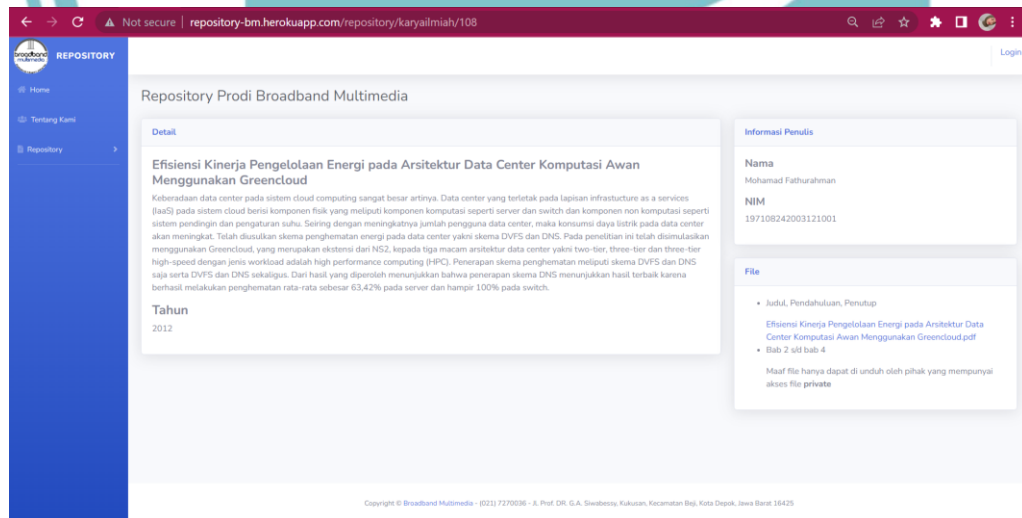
Not secure | repository-bm.herokuapp.com/repository/karyailmiah/108

broadband multimedia REPOSITORY

Login

Home

Tentang Kami

Repository

Repository Prodi Broadband Multimedia

Detail

Efisiensi Kinerja Pengelolaan Energi pada Arsitektur Data Center Komputasi Awan Menggunakan Greencloud

Keberadaan data center pada sistem cloud computing sangat besar artinya. Data center yang terletak pada lapisan infrastucture as a services (IaaS) pada sistem cloud berisi komponen fisik yang meliputi komponen komputasi seperti server dan switch dan komponen non komputasi seperti sistem pendingin dan pengaturan suhu. Seiring dengan meningkatnya jumlah pengguna data center, maka konsumsi daya listrik pada data center akan meningkat. Telah diusulkan skema penghematan energi pada data center yakni skema DVFS dan DNS. Pada penelitian ini telah disimulasikan menggunakan Greencloud, yang merupakan ekstensi dari NS2, kepada tiga macam arsitektur data center yakni two-tier, three-tier dan three-tier high-speed dengan jenis workload adalah high performance computing (HPC). Penerapan skema penghematan meliputi skema DVFS dan DNS saja serta DVFS dan DNS sekaligus. Dari hasil yang diperoleh menunjukkan bahwa penerapan skema DNS menunjukkan hasil terbaik karena berhasil melakukan penghematan rata-rata sebesar 63,42% pada server dan hampir 100% pada switch.

Tahun

2012

Informasi Penulis

Nama

Mohamad Fathurahman

NIM

197108242003121001

File

• Judul, Pendahuluan, Penutup

Efisiensi Kinerja Pengelolaan Energi pada Arsitektur Data Center Komputasi Awan Menggunakan Greencloud.pdf

• Bab 2 s/d bab 4

Maaf file hanya dapat di unduh oleh pihak yang mempunyai akses file private

Copyright © Broadband Multimedia - (021) 7270036 - Jl. Prof. DR. G.A. Siwabessy, Kukusan, Kecamatan Beji, Kota Depok, Jawa Barat 16425